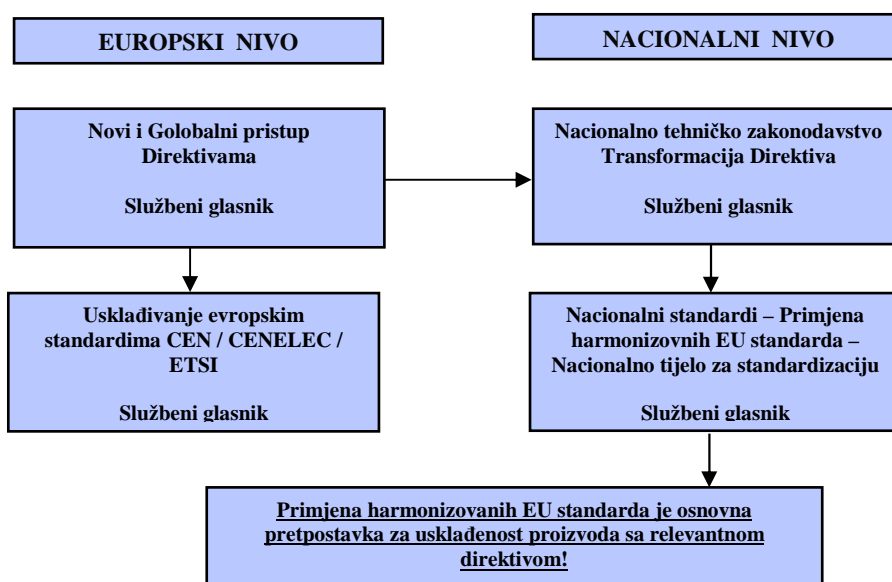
EUROPSKI NIVO

NACIONALNI NIVO

Novi i Golobalni pristup Direktivama

Službeni glasnik

Nacionalno tehničko zakonodavstvo Transformacija Direktiva

Službeni glasnik

Usklađivanje evropskim standardima CEN / CENELEC / ETSI

Službeni glasnik

Nacionalni standardi – Primjena harmonizovnih EU standarda – Nacionalno tijelo za standardizaciju

Službeni glasnik

Primjena harmonizovanih EU standarda je osnovna pretpostavka za usklađenost proizvoda sa relevantnom direktivom!